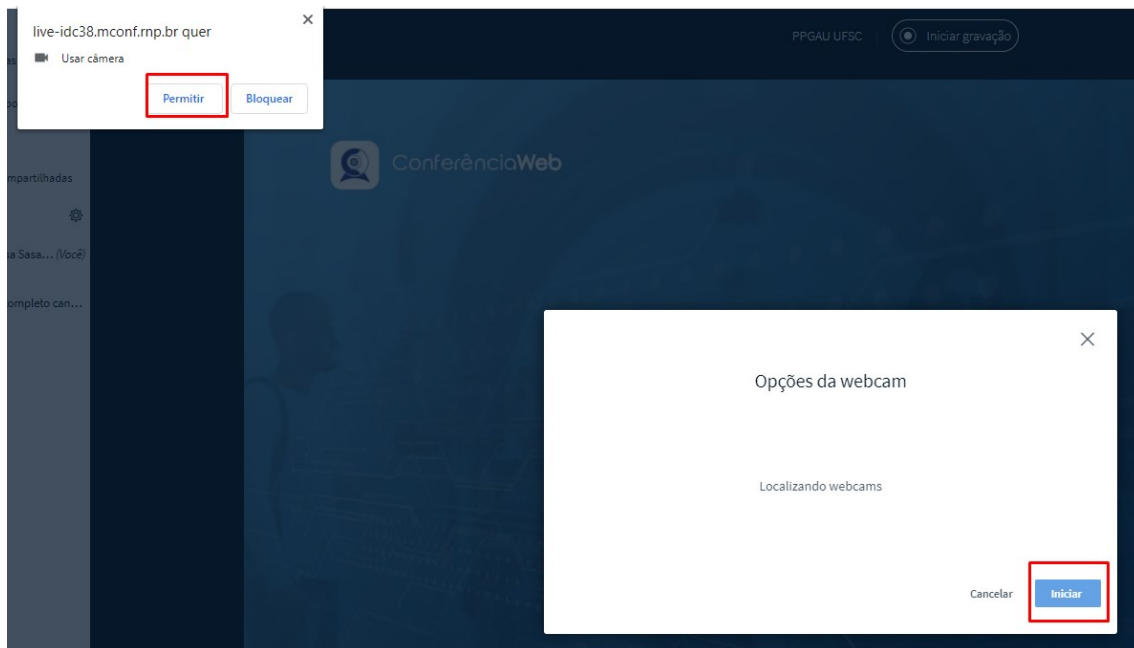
live-idc38.mconf.rnp.br quer
Usar câmera
Permitir
Bloquear

PPGAU UFSC
Iniciar gravação

mpartilhadas
a Sasa... (Você)
ompleto can...

ConferênciaWeb

Opções da webcam

Localizando webcams

Cancelar
Iniciar